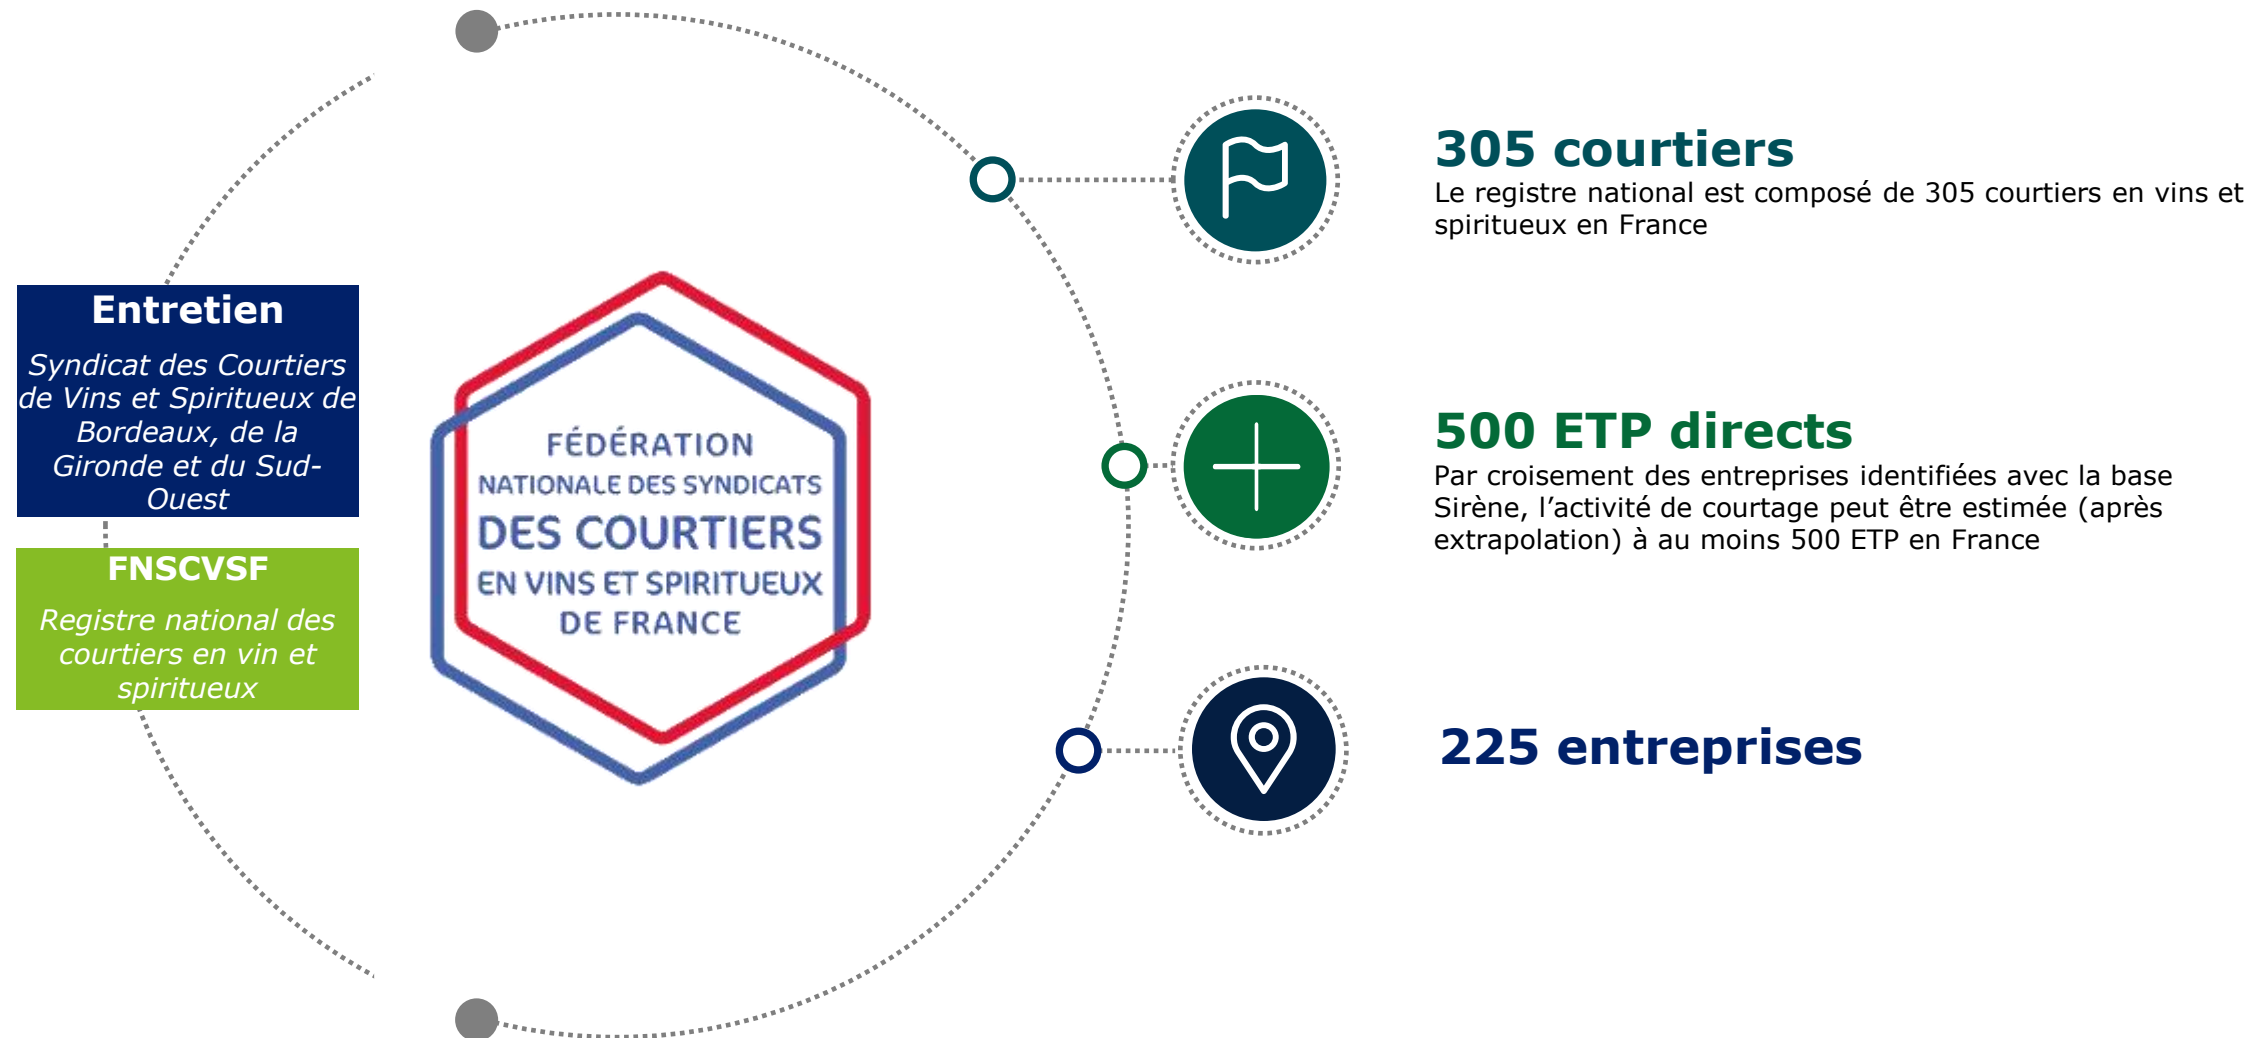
Entretien

Syndicat des Courtiers de Vins et Spiritueux de Bordeaux, de la Gironde et du Sud-Ouest

FNSCVSF

Registre national des courtiers en vin et spiritueux

FÉDÉRATION NATIONALE DES SYNDICATS DES COURTIERS EN VINS ET SPIRITUEUX DE FRANCE

305 courtiers

Le registre national est composé de 305 courtiers en vins et spiritueux en France

500 ETP directs

Par croisement des entreprises identifiées avec la base Sirène, l'activité de courtage peut être estimée (après extrapolation) à au moins 500 ETP en France

225 entreprises